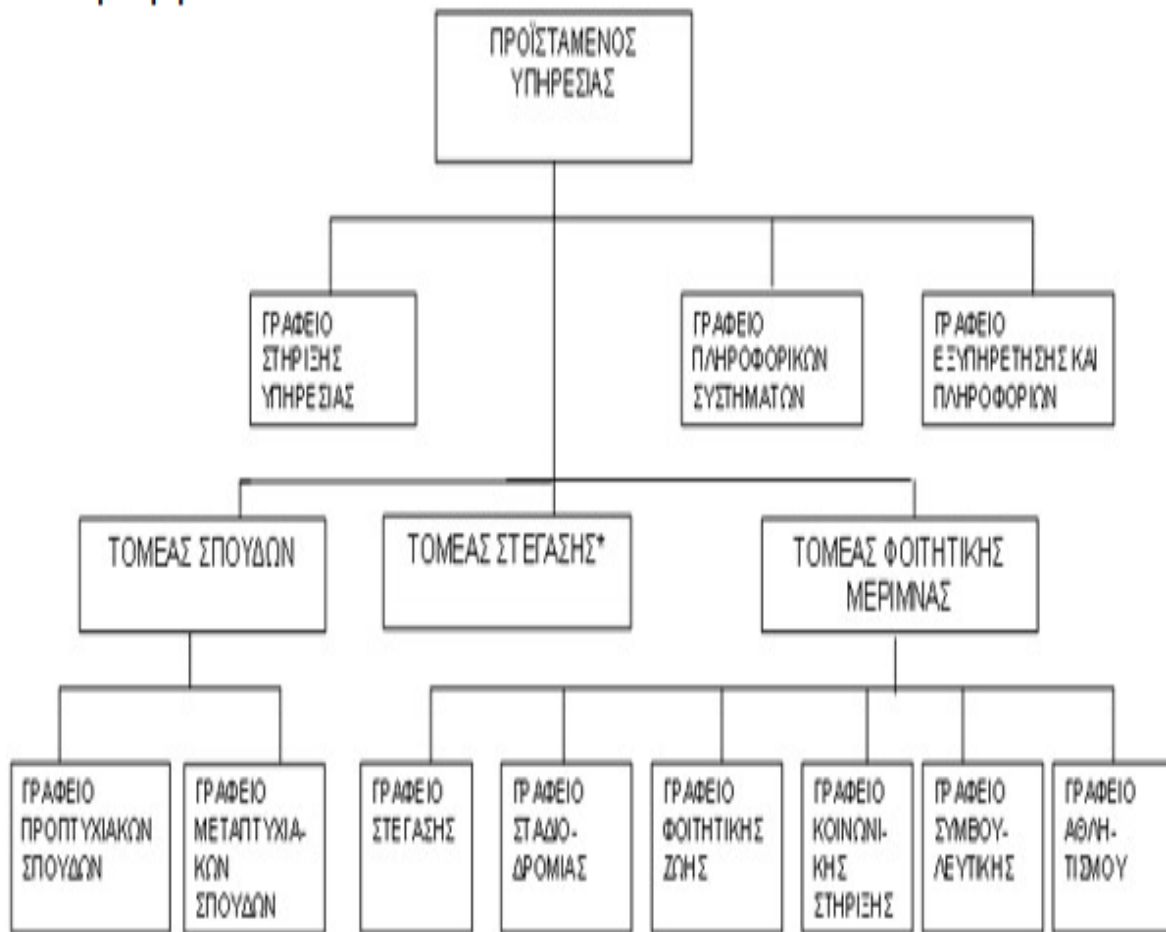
ΠΡΟΪΣΤΑΜΕΝΟΣ ΥΠΗΡΕΣΙΑΣ

ΓΡΑΦΕΙΟ ΣΤΗΡΙΞΗΣ ΥΠΗΡΕΣΙΑΣ

ΓΡΑΦΕΙΟ ΠΛΗΡΟΦΟΡΙΚΩΝ ΣΥΣΤΗΜΑΤΩΝ

ΓΡΑΦΕΙΟ ΕΞΥΠΗΡΕΤΗΣΗΣ ΚΑΙ ΠΛΗΡΟΦΟΡΙΩΝ

ΤΟΜΕΑΣ ΣΠΟΥΔΩΝ

ΤΟΜΕΑΣ ΣΤΕΓΑΣΗΣ*

ΤΟΜΕΑΣ ΦΟΙΤΗΤΙΚΗΣ ΜΕΡΙΜΝΑΣ

ΓΡΑΦΕΙΟ ΠΡΟΠΤΥΧΙΑΚΩΝ ΣΠΟΥΔΩΝ

ΓΡΑΦΕΙΟ ΜΕΤΑΠΤΥΧΙΑΚΩΝ ΣΠΟΥΔΩΝ

ΓΡΑΦΕΙΟ ΣΤΕΓΑΣΗΣ

ΓΡΑΦΕΙΟ ΣΤΑΔΙΟΔΡΟΜΙΑΣ

ΓΡΑΦΕΙΟ ΦΟΙΤΗΤΙΚΗΣ ΖΩΗΣ

ΓΡΑΦΕΙΟ ΚΟΙΝΩΝΙΚΗΣ ΣΤΗΡΙΞΗΣ

ΓΡΑΦΕΙΟ ΣΥΜΒΟΥΛΕΥΤΙΚΗΣ

ΓΡΑΦΕΙΟ ΑΘΛΗΤΙΣΜΟΥ